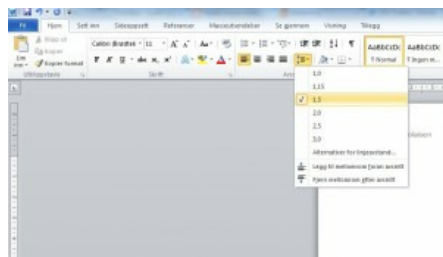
Fil Hjem Sett inn Sideoppsett Referanser Masseutsendelser Se gjennom Visning Tillegg

Klipp ut Kopier Lim inn Kopier format Utklippstavle

Calibri Brødtekst 11 Skrift

AaBbCcDc ¶ Normal AaBbCcDc ¶ Ingen m...

1,0
1,15
1,5
2,0
2,5
3,0
Alternativer for linjeavstand...
Legg til mellomrom foran avsnitt
Fjern mellomrom etter avsnitt